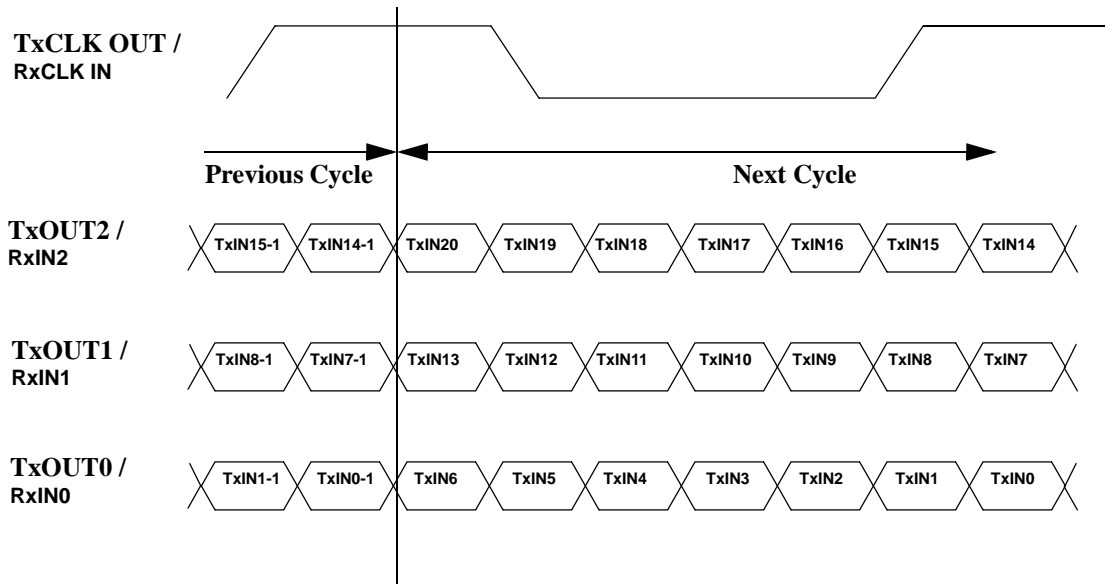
TxCLK OUT /
RxCLK IN

Previous Cycle

Next Cycle

TxOUT2 /
RxIN2

TxIN15-1 TxIN14-1 TxIN20 TxIN19 TxIN18 TxIN17 TxIN16 TxIN15 TxIN14

TxOUT1 /
RxIN1

TxIN8-1 TxIN7-1 TxIN13 TxIN12 TxIN11 TxIN10 TxIN9 TxIN8 TxIN7

TxOUT0 /
RxIN0

TxIN1-1 TxIN0-1 TxIN6 TxIN5 TxIN4 TxIN3 TxIN2 TxIN1 TxIN0